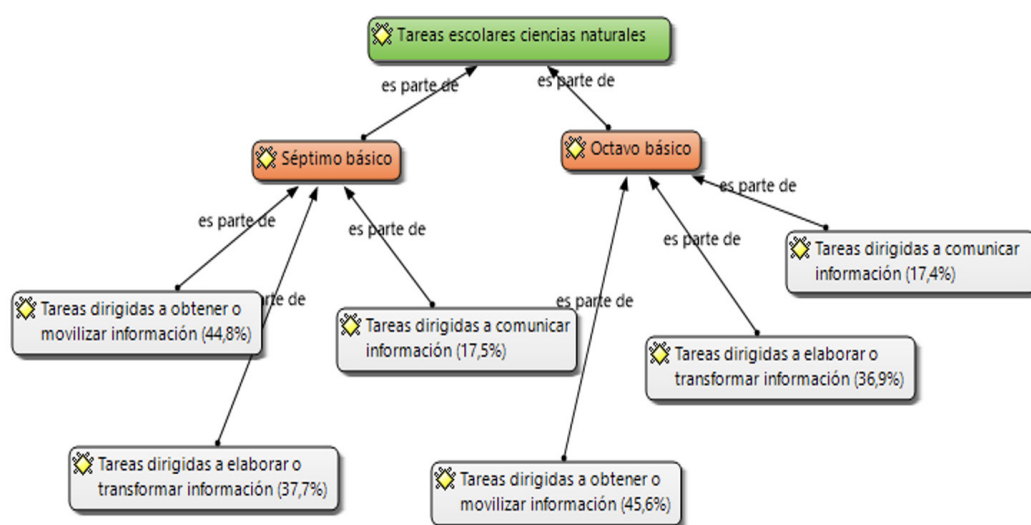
Tareas escolares ciencias naturales

es parte de

es parte de

Séptimo básico

Octavo básico

es parte de

es parte de

es parte de

es parte de

es parte de

Tareas dirigidas a comunicar información (17,4%)

Tareas dirigidas a obtener o movilizar información (44,8%)

es parte de

Tareas dirigidas a comunicar información (17,5%)

es parte de

Tareas dirigidas a elaborar o transformar información (36,9%)

Tareas dirigidas a elaborar o transformar información (37,7%)

Tareas dirigidas a obtener o movilizar información (45,6%)